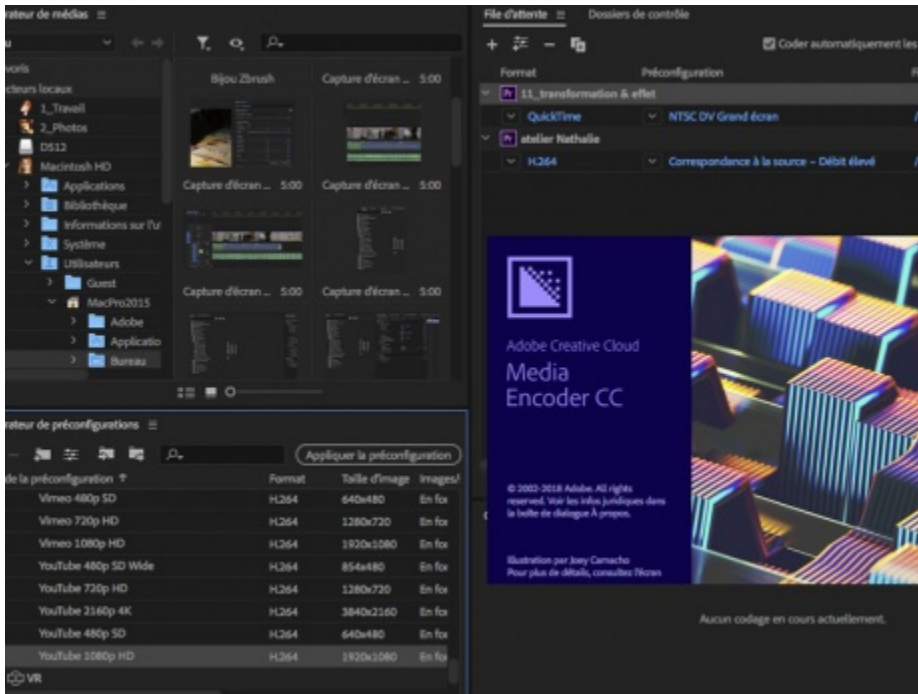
rateur de médias ≡

voris
cteurs locaux
1_Travail
2_Photos
DS12
Macintosh HD
Applications
Bibliothèque
Informations sur l'u
Système
Utilisateurs
Guest
MacPro2015
Adobe
Applicatio
Bureau

Bijou Zbrush
Capture d'écran ... 5:00
Capture d'écran ... 5:00
Capture d'écran ... 5:00
Capture d'écran ... 5:00
Capture d'écran ... 5:00

rateur de préconfigurations ≡

Appliquer la préconfiguration

| de la préconfiguration ↑ | Format | Taille d'image | Images/ |
|---|---|---|---|
| Vimeo 480p SD | H.264 | 640x480 | En fo |
| Vimeo 720p HD | H.264 | 1280x720 | En fo |
| Vimeo 1080p HD | H.264 | 1920x1080 | En fo |
| YouTube 480p SD Wide | H.264 | 854x480 | En fo |
| YouTube 720p HD | H.264 | 1280x720 | En fo |
| YouTube 2160p 4K | H.264 | 3840x2160 | En fo |
| YouTube 480p SD | H.264 | 640x480 | En fo |
| YouTube 1080p HD | H.264 | 1920x1080 | En fo |

VR

File d'attente ≡ Dossiers de contrôle

Coder automatiquement les

Format Préconfiguration

11_transformation & effet
QuickTime NTSC DV Grand écran
atelier Nathalie
H.264 Correspondance à la source – Débit élevé

Adobe Creative Cloud
Media
Encoder CC

© 2002-2018 Adobe. All rights reserved. Voir les infos juridiques dans la boîte de dialogue À propos.

Illustration par Joey Camacho
Pour plus de détails, consultez l'écran

Aucun codage en cours actuellement.